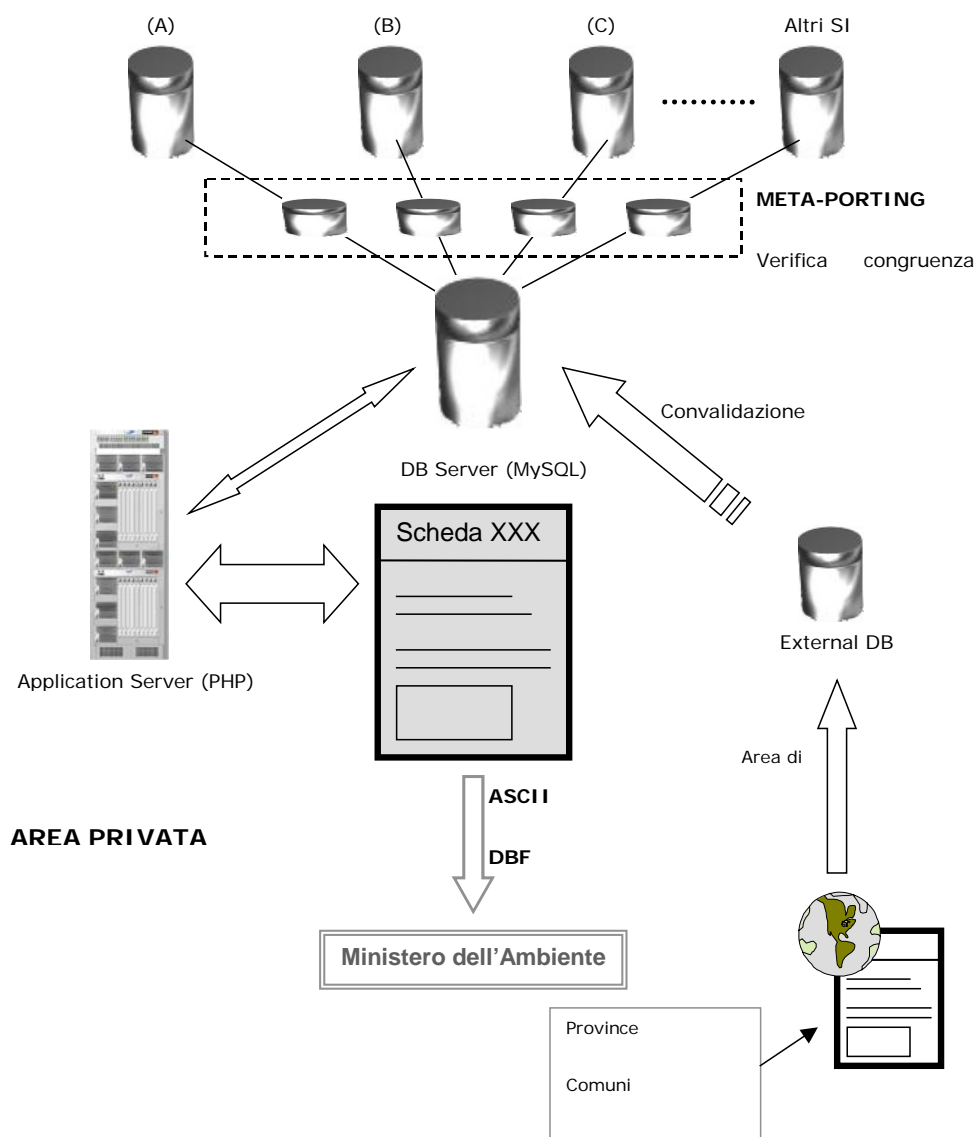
(A)

(B)

(C)

Altri SI

META-PORTING

Verifica congruenza

Convalidazione

DB Server (MySQL)

Scheda XXX

External DB

Application Server (PHP)

Area di

ASCII

DBF

AREA PRIVATA

Ministero dell’Ambiente

Province

Comuni